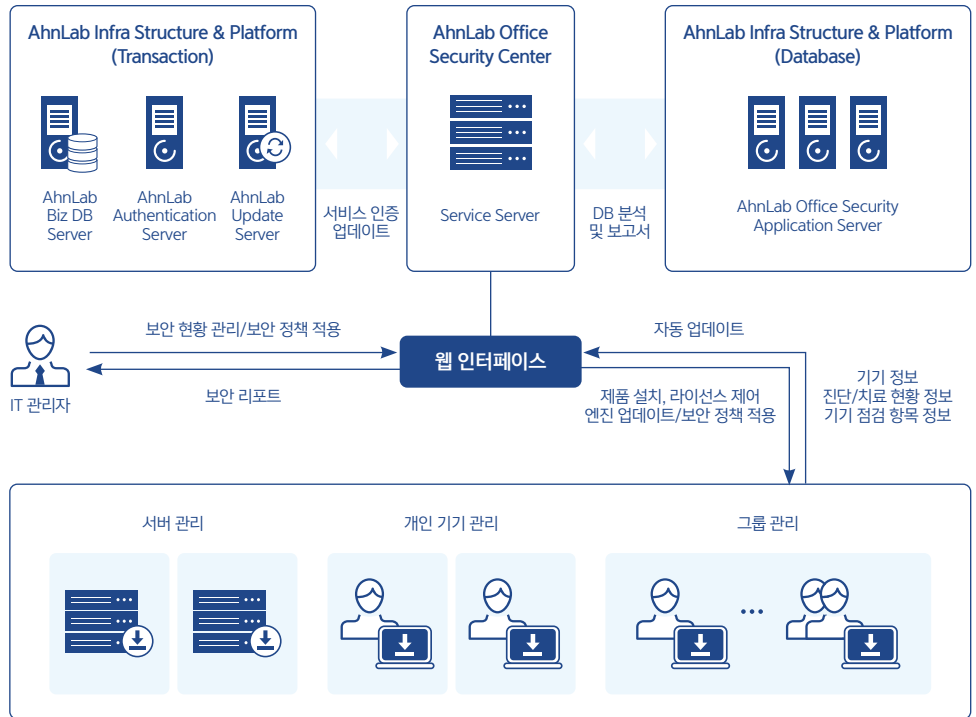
AhnLab Infra Structure & Platform (Transaction)

AhnLab Biz DB Server

AhnLab Authentication Server

AhnLab Update Server

서비스 인증 업데이트

AhnLab Office Security Center

Service Server

DB 분석 및 보고서

AhnLab Infra Structure & Platform (Database)

AhnLab Office Security Application Server

보안 현황 관리/보안 정책 적용

IT 관리자

보안 리포트

웹 인터페이스

자동 업데이트

제품 설치, 라이선스 제어
엔진 업데이트/보안 정책 적용

기기 정보
진단/치료 현황 정보
기기 점검 항목 정보

서버 관리

개인 기기 관리

그룹 관리

...